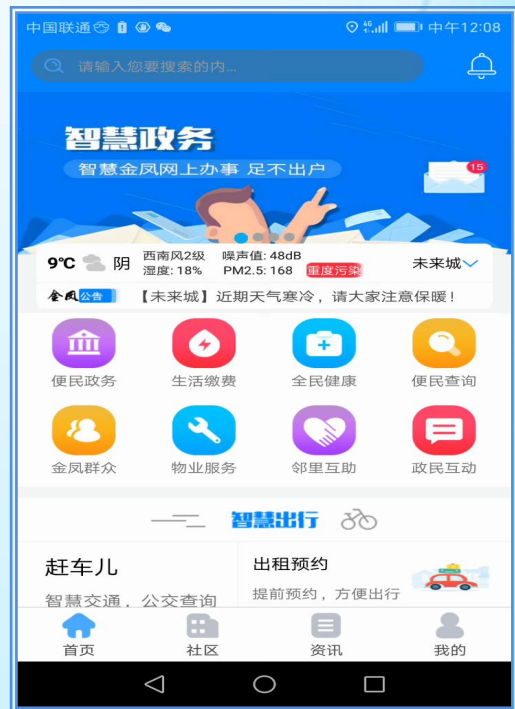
中国联通 4G 中午12:08

请输入您要搜索的内...

智慧政务
智慧金凤网上办事 足不出户

15

9℃ 阴 西南风2级 湿度: 18% 噪声值: 48dB PM2.5: 168 重度污染 未来城

金凤公告 【未来城】近期天气寒冷，请大家注意保暖!

便民政务
生活缴费
全民健康
便民查询
金凤群众
物业服务
邻里互助
政民互动

智慧出行

赶车儿
智慧交通，公交查询

出租预约
提前预约，方便出行

首页
社区
资讯
我的